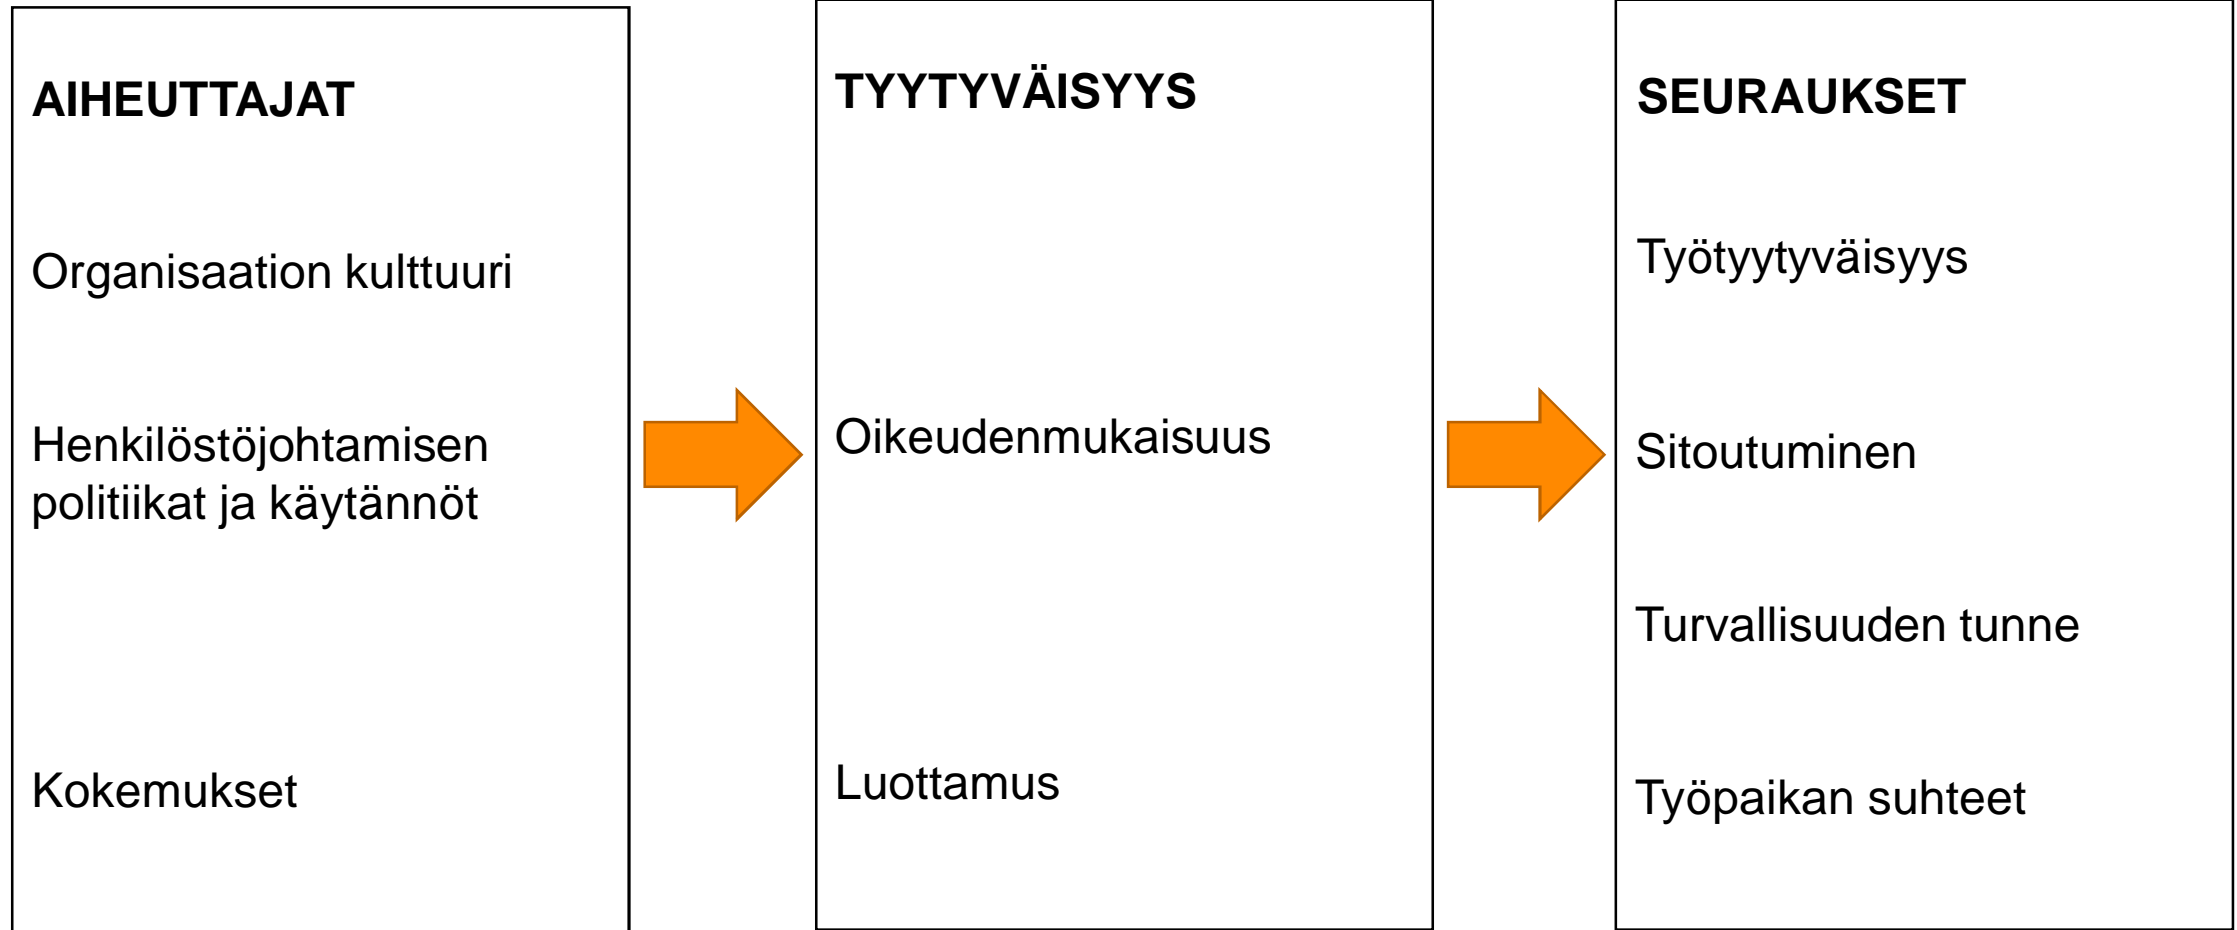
AIHEUTTAJAT

Organisaation kulttuuri

Henkilöstöjohtamisen politiikat ja käytännöt

Kokemukset

TYYTYVÄISYYS

Oikeudenmukaisuus

Luottamus

SEURAUKSET

Työtyytyväisyys

Sitoutuminen

Turvallisuuden tunne

Työpaikan suhteet